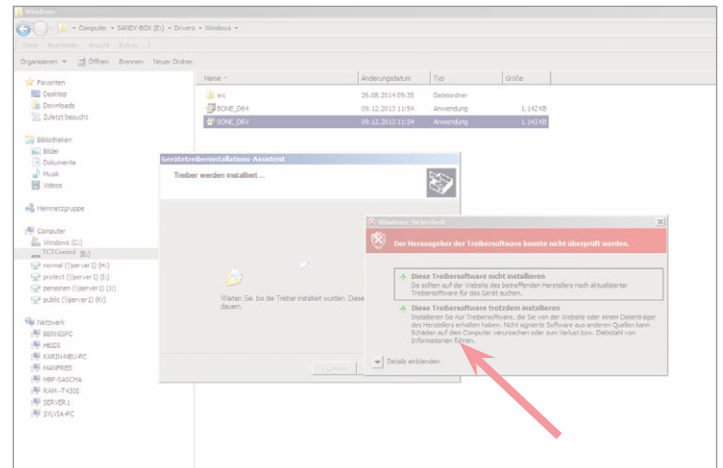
Windows

Computer ▸ SANDY-BOX (E:) ▸ Drivers ▸ Windows ▸

Datei Bearbeiten Ansicht Extras ?

Organisieren ▾ Öffnen Brennen Neuer Ordner

Favoriten
Desktop
Downloads
Zuletzt besucht

Bibliotheken
Bilder
Dokumente
Musik
Videos

Heimnetzgruppe

Computer
Windows (C:)
TCTControl (E:)
normal (\\server1) (H:)
protect (\\server1) (I:)
personen (\\server1) (J:)
public (\\server1) (K:)

Netzwerk
BERNIPC
HEIDI
KARIN-NBU-PC
MANFRED
MBP-SASCHA
RAIN-T430S
SERVER1
SYLVIA-PC

| Name | Änderungsdatum | Typ | Größe |
|---|---|---|---|
| src | 26.08.2014 09:35 | Dateiordner | |
| BONE_D64 | 09.12.2013 11:54 | Anwendung | 1.142 KB |
| BONE_DRV | 09.12.2013 11:54 | Anwendung | 1.142 KB |

Gerätetreiberinstallations-Assistent

Treiber werden installiert...

Warten Sie, bis die Treiber installiert wurden. Diese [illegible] dauern.

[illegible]

Windows-Sicherheit

Der Herausgeber der Treibersoftware konnte nicht überprüft werden.

Diese Treibersoftware nicht installieren
Sie sollten auf der Website des betreffenden Herstellers nach aktualisierter Treibersoftware für das Gerät suchen.

Diese Treibersoftware trotzdem installieren
Installieren Sie nur Treibersoftware, die Sie von der Website oder einem Datenträger des Herstellers erhalten haben. Nicht signierte Software aus anderen Quellen kann Schäden auf dem Computer verursachen oder zum Verlust bzw. Diebstahl von Informationen führen.

Details einblenden